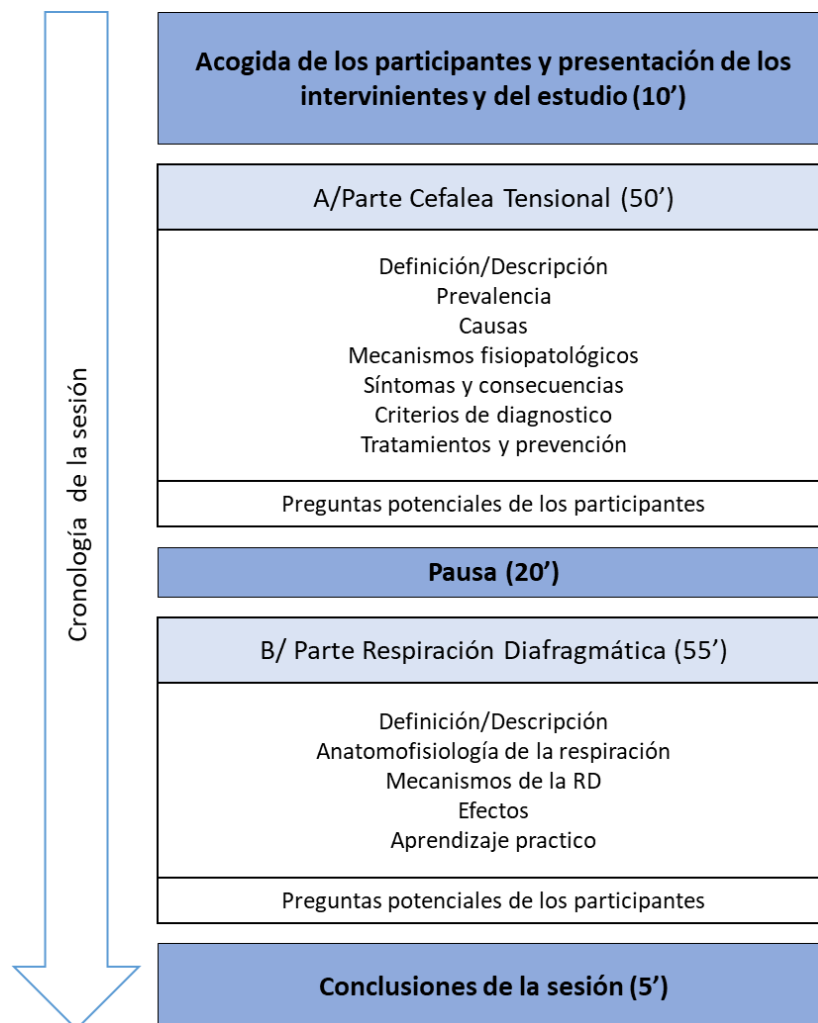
Cronología de la sesión

Acogida de los participantes y presentación de los intervinientes y del estudio (10')

A/Parte Cefalea Tensional (50')

Definición/Descripción
Prevalencia
Causas
Mecanismos fisiopatológicos
Síntomas y consecuencias
Criterios de diagnostico
Tratamientos y prevención

Preguntas potenciales de los participantes

Pausa (20')

B/ Parte Respiración Diafragmática (55')

Definición/Descripción
Anatomofisiología de la respiración
Mecanismos de la RD
Efectos
Aprendizaje practico

Preguntas potenciales de los participantes

Conclusiones de la sesión (5')